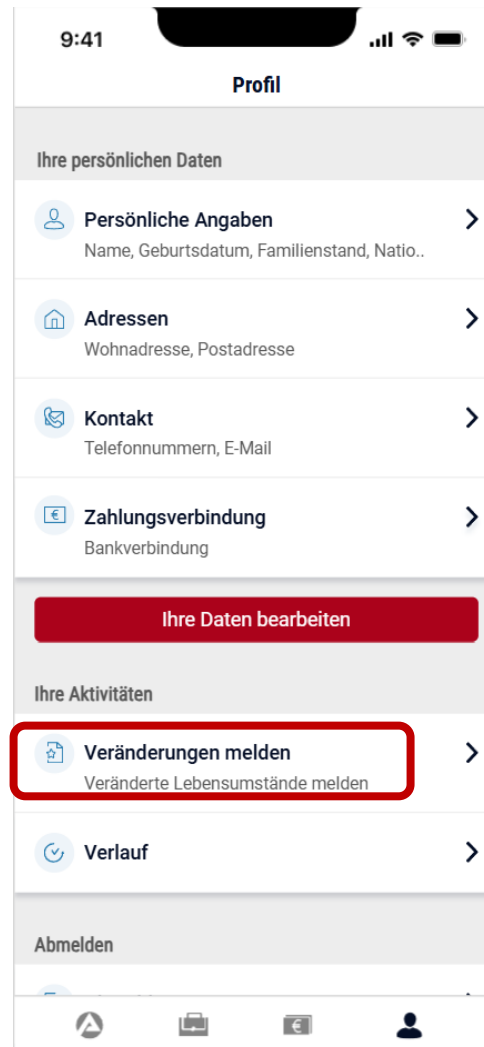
9:41

Profil

Ihre persönlichen Daten

Persönliche Angaben
Name, Geburtsdatum, Familienstand, Natio..

Adressen
Wohnadresse, Postadresse

Kontakt
Telefonnummern, E-Mail

Zahlungsverbindung
Bankverbindung

Ihre Daten bearbeiten

Ihre Aktivitäten

Veränderungen melden
Veränderte Lebensumstände melden

Verlauf

Abmelden

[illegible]